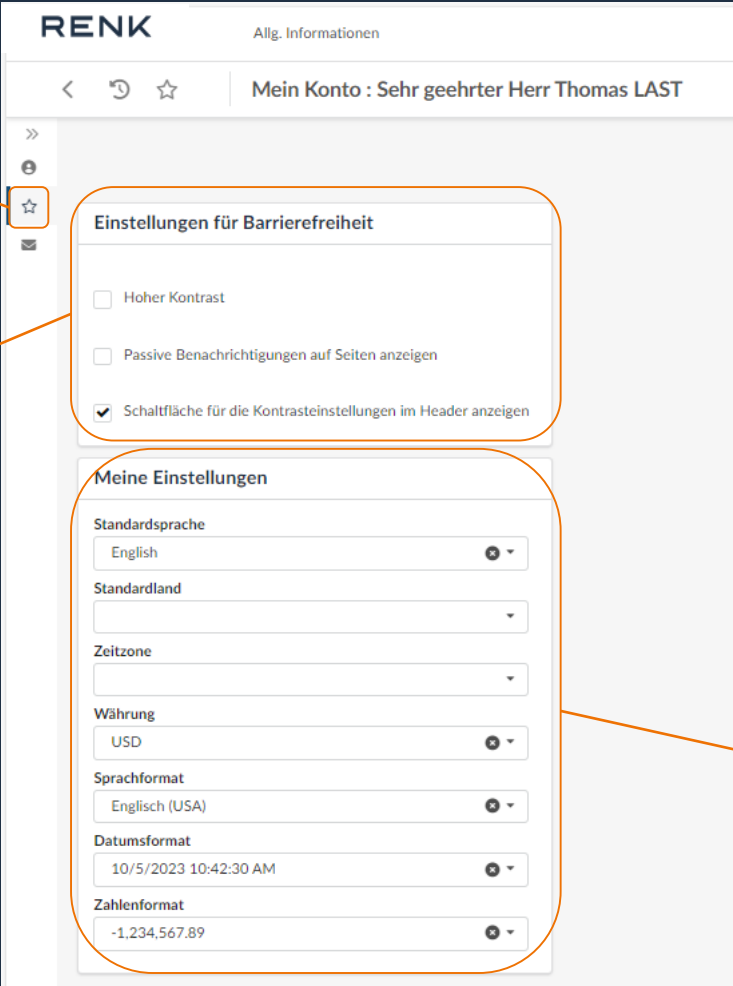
RENK

Allg. Informationen

Mein Konto : Sehr geehrter Herr Thomas LAST

Einstellungen für Barrierefreiheit

Hoher Kontrast

Passive Benachrichtigungen auf Seiten anzeigen

Schaltfläche für die Kontrasteinstellungen im Header anzeigen

Meine Einstellungen

Standardsprache

English

Standardland

Zeitzone

Währung

USD

Sprachformat

Englisch (USA)

Datumsformat

10/5/2023 10:42:30 AM

Zahlenformat

-1,234,567.89